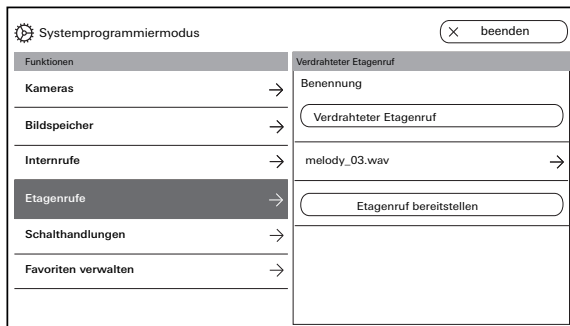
Systemprogrammiermodus

beenden

Funktionen

Kameras

Bildspeicher

Internrufe

Etagenrufe

Schalthandlungen

Favoriten verwalten

Verdrahteter Etagenruf

Benennung

Verdrahteter Etagenruf

melody_03.wav

Etagenruf bereitstellen